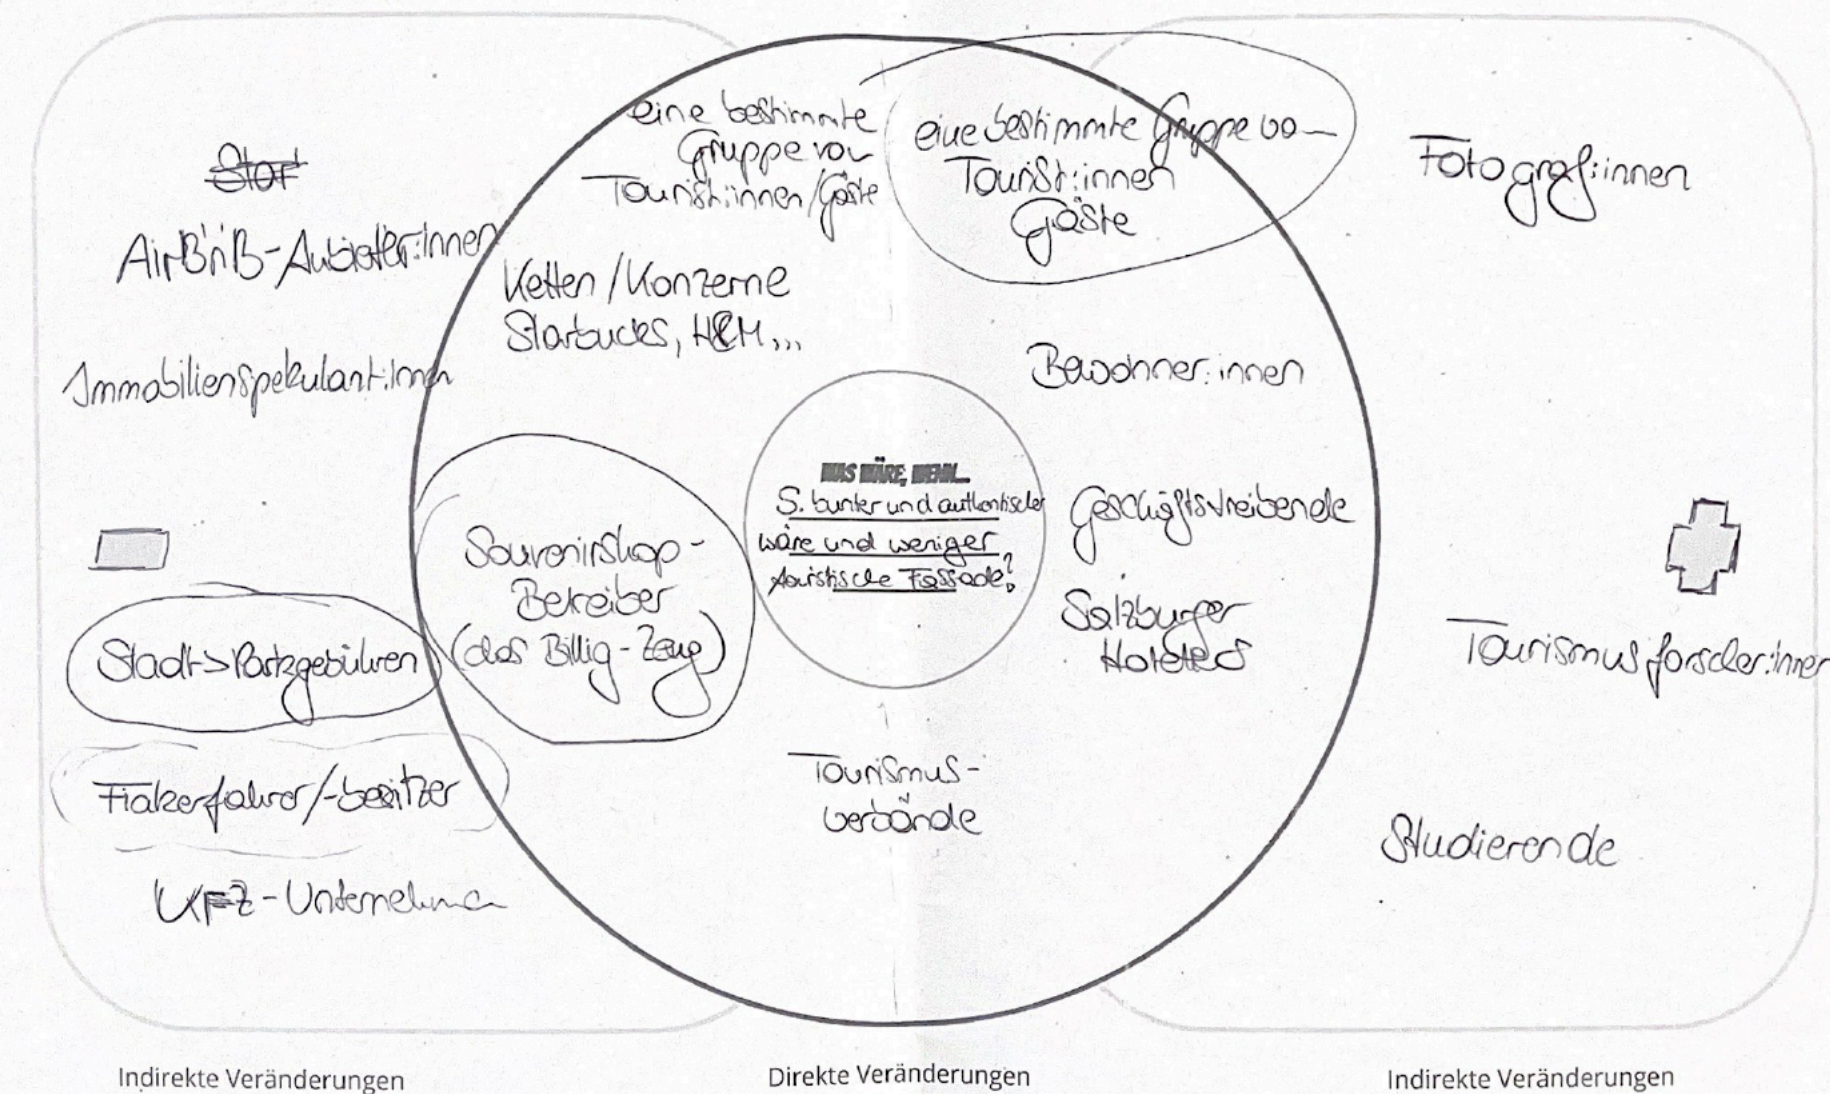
Stor

AirBnB-Anbieter:innen

Immobilienspekulant:innen

Stadt -> Parkgebühren

Fiakerfahrer/-besitzer

KFZ-Unternehmen

eine bestimmte Gruppe von Tourist:innen/Gäste

eine bestimmte Gruppe von Tourist:innen Gäste

Ketten/Konzerne Starbucks, H&M,,,

Bewohner:innen

WAS WÄRE, WENN...

S. bunter und authentischer wäre und weniger touristische Fassade?

Souvenirshop-Betreiber (das Billig-Zeug)

Geschäftstreibende

Salzburger Hoteliers

Tourismus-verbände

Fotograf:innen

Tourismusforscher:innen

Studierende

Indirekte Veränderungen

Direkte Veränderungen

Indirekte Veränderungen